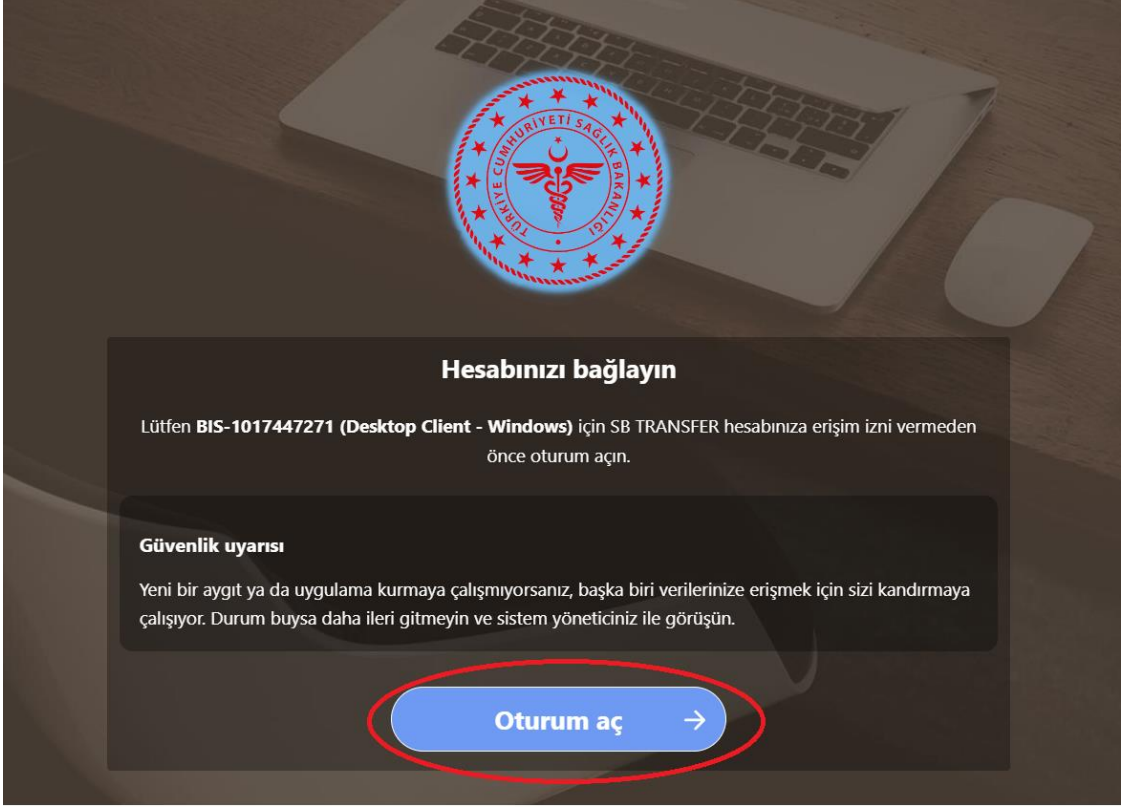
TÜRKİYE CUMHURİYETİ SAĞLIK BAKANLIĞI

Hesabınızı bağlayın

Lütfen **BIS-1017447271 (Desktop Client - Windows)** için SB TRANSFER hesabınıza erişim izni vermeden önce oturum açın.

Güvenlik uyarısı

Yeni bir aygıt ya da uygulama kurmaya çalışmıyorsanız, başka biri verilerinize erişmek için sizi kandırmaya çalışıyor. Durum buysa daha ileri gitmeyin ve sistem yöneticiniz ile görüşün.

Oturum aç →